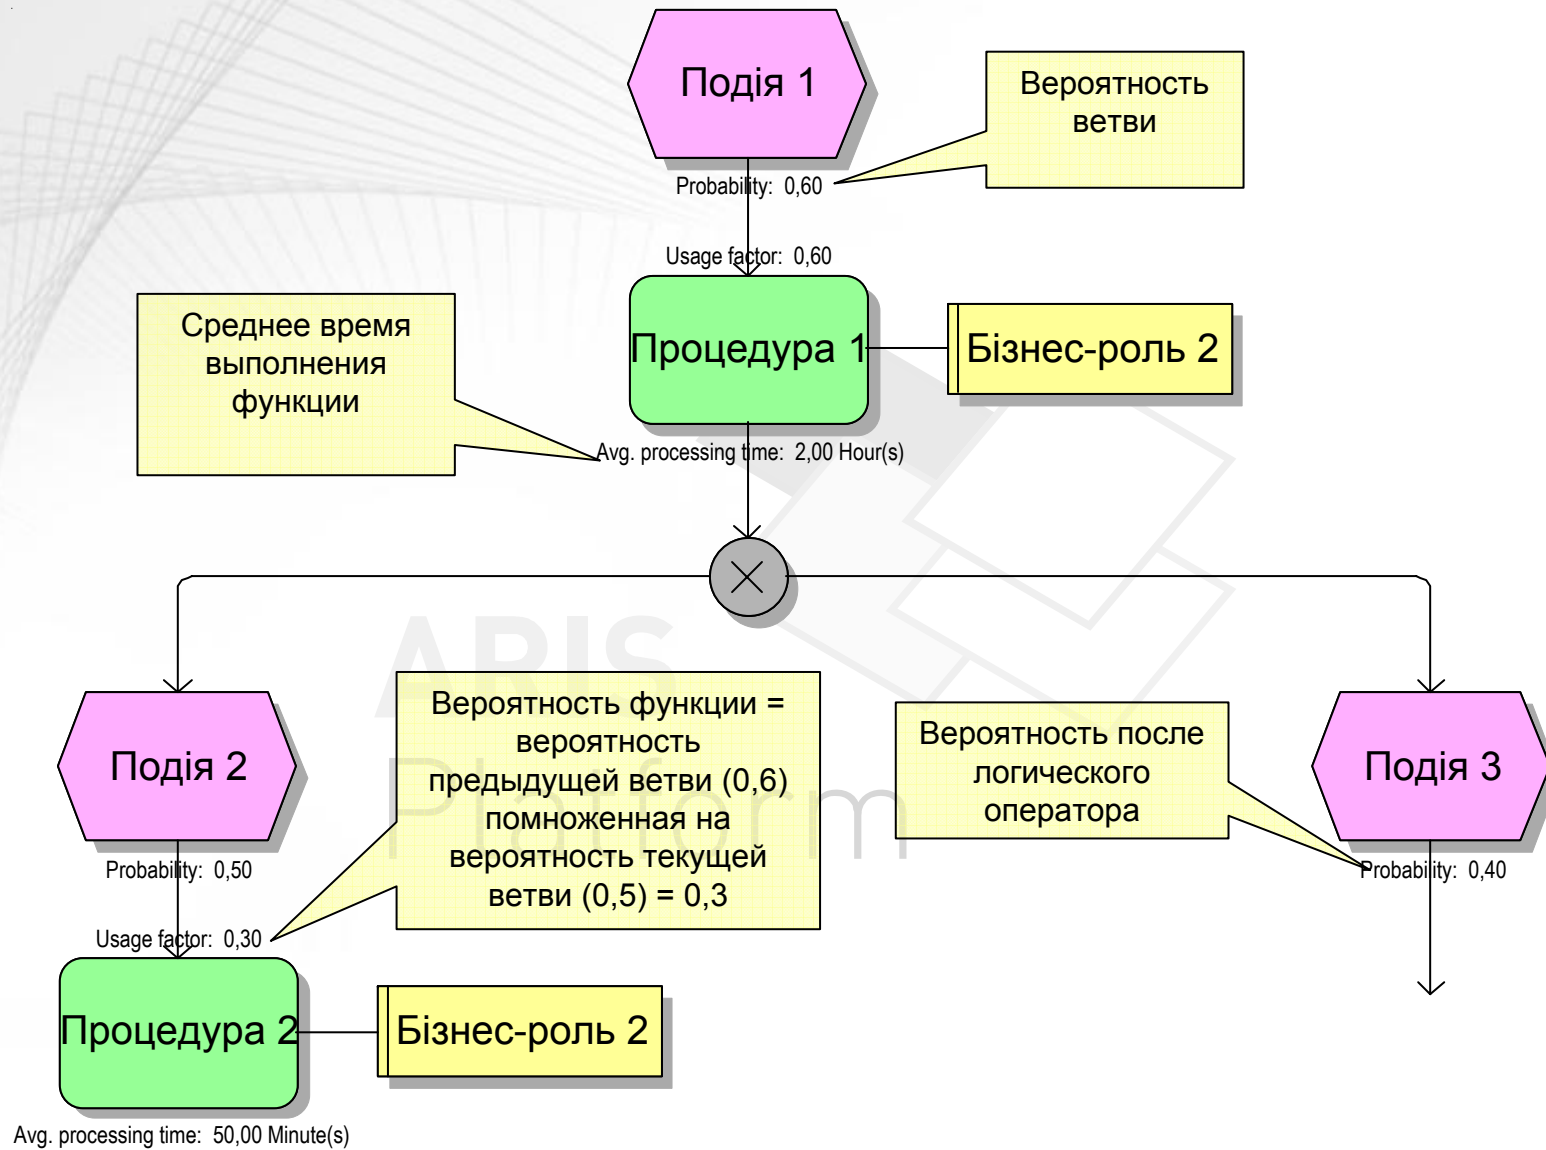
Подія 1

Вероятность ветви

Probability: 0,60

Usage factor: 0,60

Среднее время выполнения функции

Процедура 1

Бізнес-роль 2

Avg. processing time: 2,00 Hour(s)

ARIS Platform

Подія 2

Вероятность функции = вероятность предыдущей ветви (0,6) помноженная на вероятность текущей ветви (0,5) = 0,3

Вероятность после логического оператора

Подія 3

Probability: 0,50

Probability: 0,40

Usage factor: 0,30

Процедура 2

Бізнес-роль 2

Avg. processing time: 50,00 Minute(s)